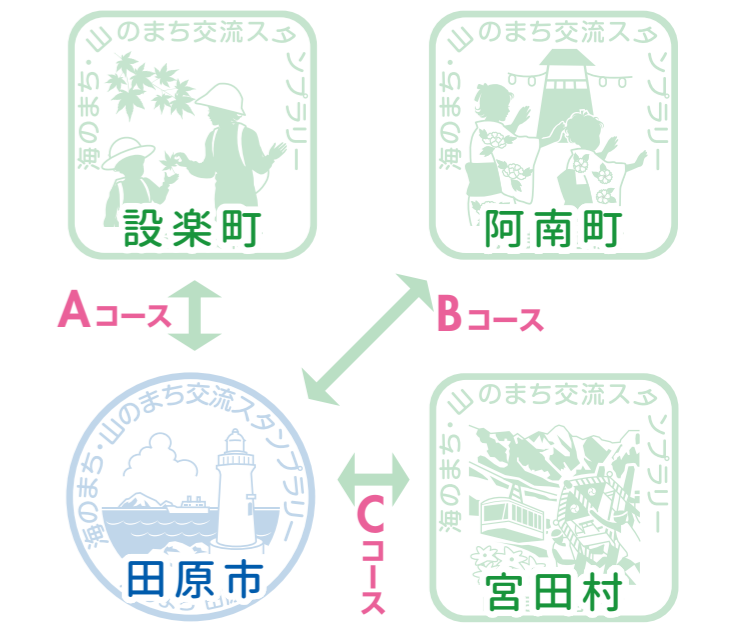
海のまち・山のまち交流スタンプラリー
設楽町

海のまち・山のまち交流スタンプラリー
阿南町

Aコース

Bコース

海のまち・山のまち交流スタンプラリー
田原市

Cコース

海のまち・山のまち交流スタンプラリー
宮田村